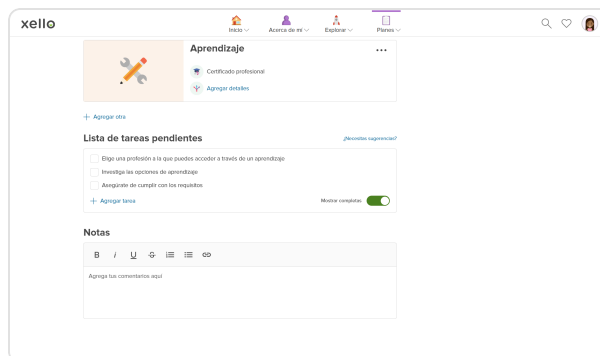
xello

Inicio
Acerca de mí
Explorar
Planes

Aprendizaje
...
Certificado profesional
Agregar detalles

+ Agregar otra

Lista de tareas pendientes
¿Necesitas sugerencias?

Elige una profesión a la que puedes acceder a través de un aprendizaje
Investiga las opciones de aprendizaje
Asegúrate de cumplir con los requisitos
+ Agregar tarea
Mostrar completas

Notas

B I U S

Agrega tus comentarios aquí